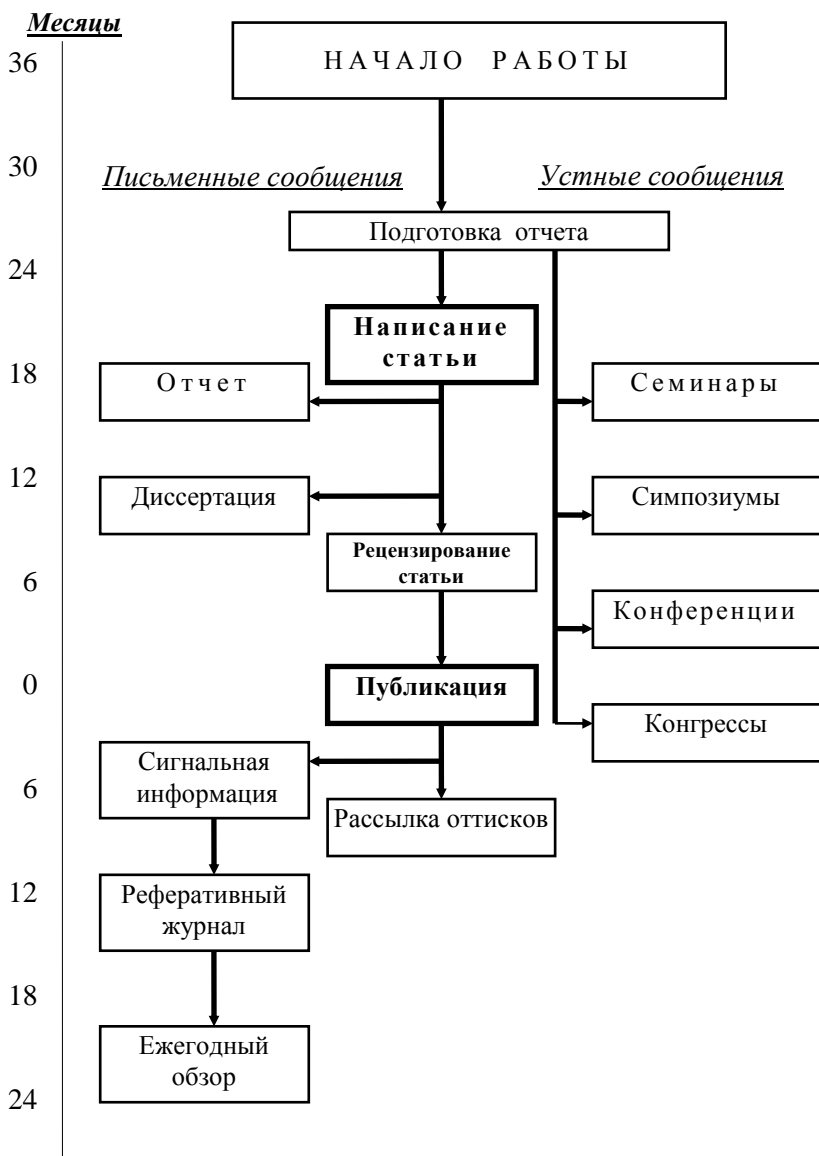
Месяцы

36

30

24

18

12

6

0

6

12

18

24

НАЧАЛО РАБОТЫ

Письменные сообщения

Устные сообщения

Подготовка отчета

Написание статьи

Отчет

Семинары

Диссертация

Симпозиумы

Рецензирование статьи

Конференции

Публикация

Конгрессы

Сигнальная информация

Рассылка оттисков

Реферативный журнал

Ежегодный обзор